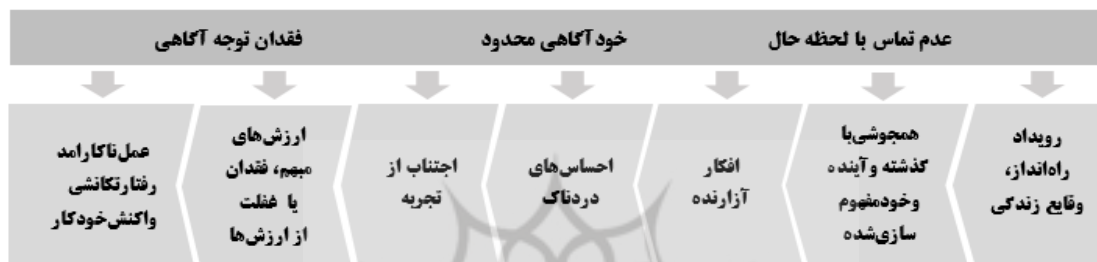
عدم تماس با لحظه حال

خودآگاهی محدود

فقدان توجه آگاهی

رویداد راه‌انداز، وقایع زندگی

همجوشی‌با گذشته وآینده وخودمفهوم سازی‌شده

افکار آزارنده

احساس‌های دردناک

اجتناب از تجربه

ارزش‌های مبهم، فقدان یا غفلت از ارزش‌ها

عمل‌ناکارامد رفتارتکانشی واکنش‌خودکار